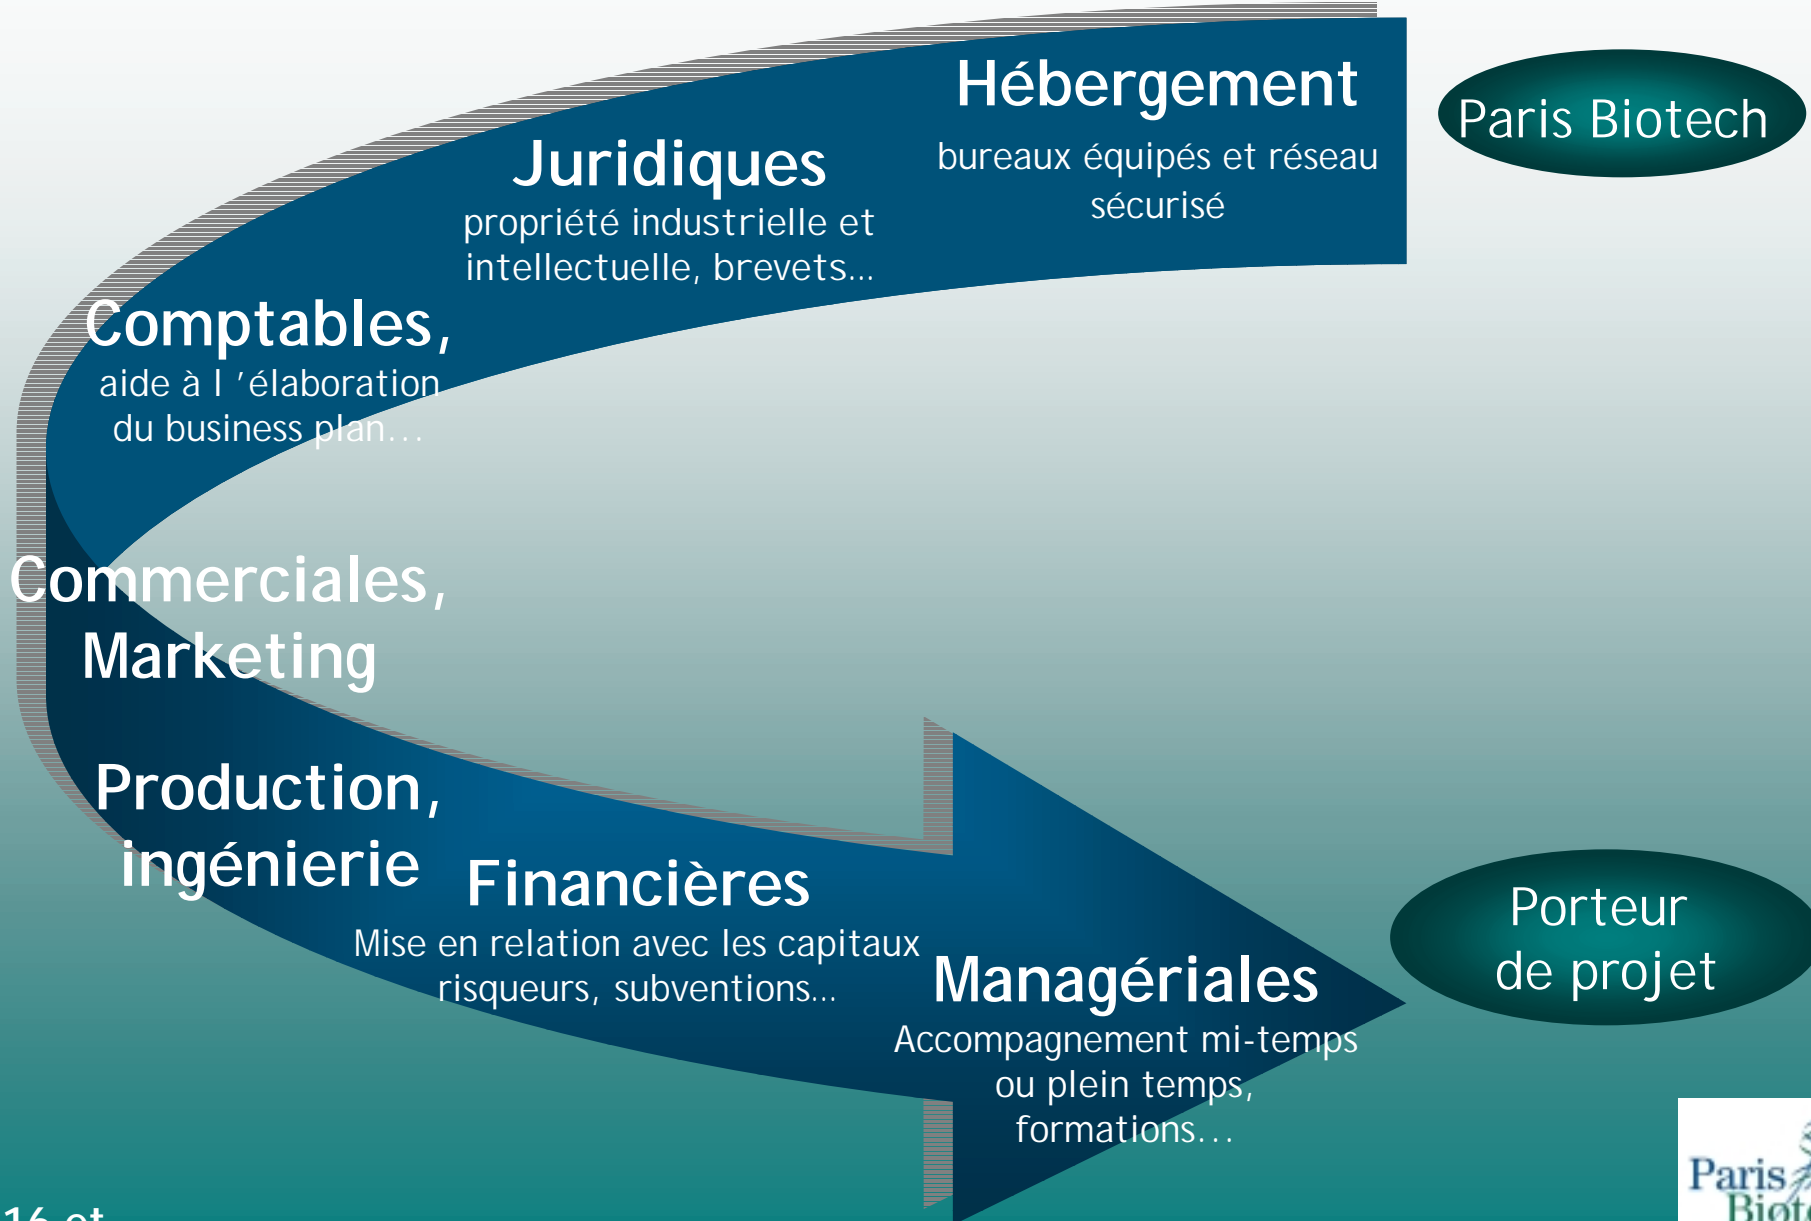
Hébergement
bureaux équipés et réseau sécurisé

Paris Biotech

Juridiques
propriété industrielle et intellectuelle, brevets...

Comptables,
aide à l 'élaboration du business plan…

Commerciales, Marketing

Production, ingénierie

Financières
Mise en relation avec les capitaux risqueurs, subventions...

Managériales
Accompagnement mi-temps ou plein temps, formations…

Porteur de projet

Paris Biot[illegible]

16 ot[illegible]